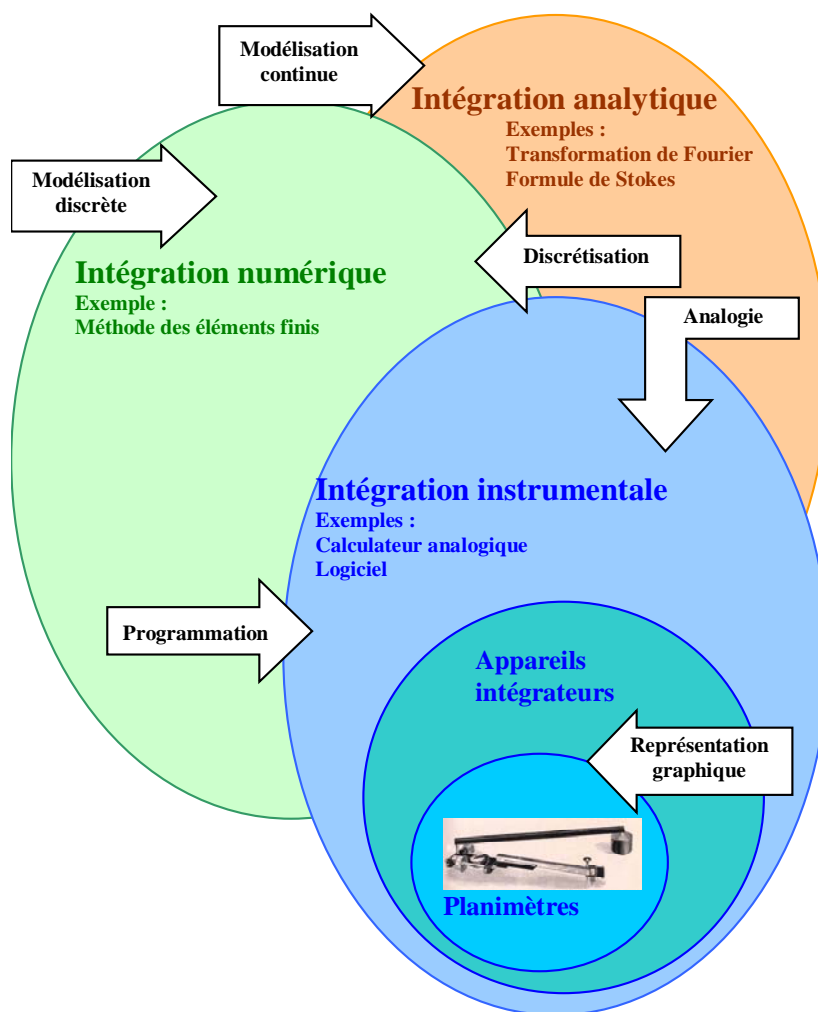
Modélisation continue

Intégration analytique
Exemples :
Transformation de Fourier
Formule de Stokes

Modélisation discrète

Discrétisation

Intégration numérique
Exemple :
Méthode des éléments finis

Analogie

Intégration instrumentale
Exemples :
Calculateur analogique
Logiciel

Programmation

Appareils intégrateurs

Représentation graphique

Planimètres